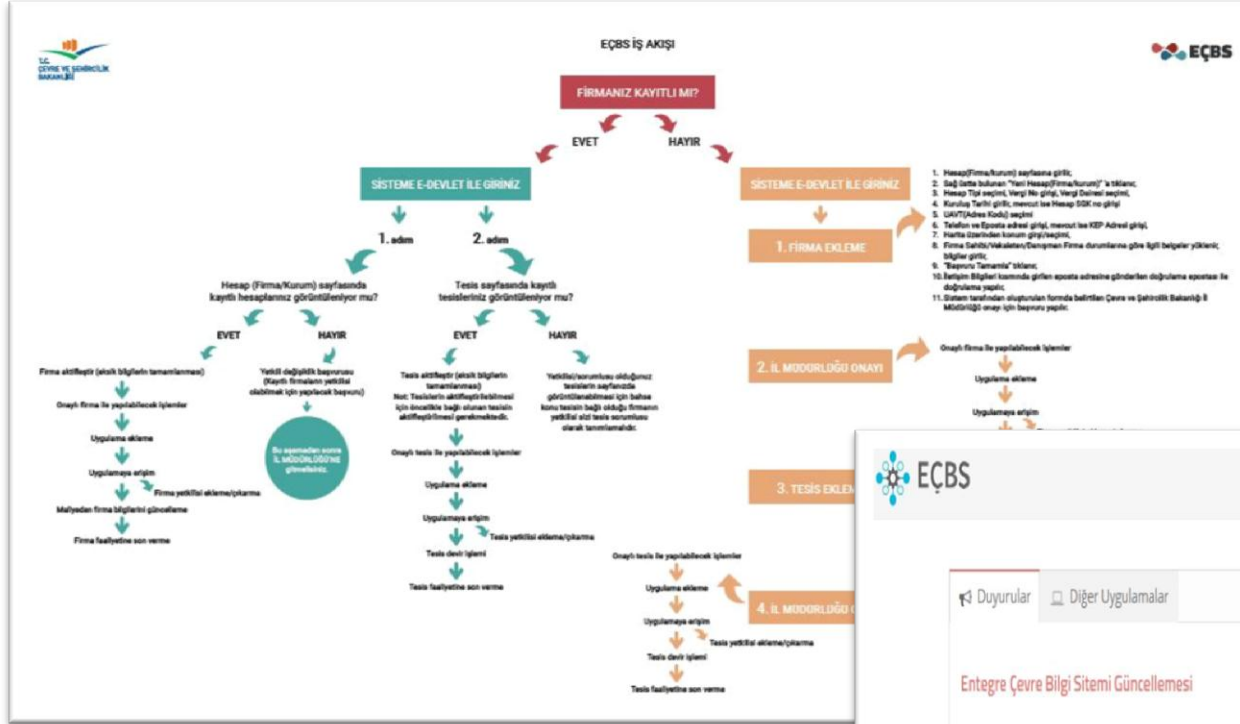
T.C. ÇEVRE VE ŞEHİRCİLİK BAKANLIĞI

EÇBS İŞ AKIŞI

EÇBS

FİRMANIZ KAYITLI MI?

EVET

HAYIR

SİSTEME E-DEVLET İLE GİRİNİZ

SİSTEME E-DEVLET İLE GİRİNİZ

1. adım

2. adım

Hesap (Firma/Kurum) sayfasında kayıtlı hesaplarınız görüntüleniyor mu?

Tesis sayfasında kayıtlı tesisleriniz görüntüleniyor mu?

EVET

HAYIR

EVET

HAYIR

Firma aktifleştir (eksik bilgilerin tamamlanması)

Onaylı firma ile yapılabilecek işlemler

Uygulama ekleme

Uygulamaya erişim

Firma yetkilisi ekleme/çıkarma

Maliyeden firma bilgilerini güncelleme

Firma faaliyetine son verme

Yetkili değişiklik başvurusu (Kayıtlı firmaların yetkilisi olabilmek için yapılacak başvuru)

Bu aşamadan sonra İL MÜDÜRLÜĞÜ'NE gönderiniz.

Tesis aktifleştir (eksik bilgilerin tamamlanması) Not: Tesislerin aktifleştirilebilmesi için öncelikle bağlı olunan tesisin aktifleştirilmesi gerekmektedir.

Onaylı tesis ile yapılabilecek işlemler

Uygulama ekleme

Uygulamaya erişim

Tesis yetkilisi ekleme/çıkarma

Tesis devir işlemi

Tesis faaliyetine son verme

Yetkilisi/sorumlusu olduğunuz tesislerin sayfanızda görüntülenebilmesi için bahse konu tesisin bağlı olduğu firmanın yetkilisi sizi tesis sorumlusu olarak tanımlamalıdır.

1. FİRMA EKLEME

1. Hesap(Firma/kurum) sayfasına giriş;
2. Sağ üstte bulunan "Yeni Hesap(Firma/kurum)" 'a tıklanır;
3. Hesap Tipi seçimi, Vergi No girişi, Vergi Dairesi seçimi;
4. Kuruluş Tarihi girişi, mevcut ise Hesap SGK no girişi
5. UAVT(Adres Kodu) seçimi
6. Telefon ve Eposta adresi girişi, mevcut ise KEP Adresi girişi,
7. Harita üzerinden konum girişi/seçimi,
8. Firma Sahibi/Vekaleten/Danışmen Firma durumlarına göre ilgili belgeler yüklenir, bilgiler girilir,
9. "Başvuru Tamamla" tıklanır;
10. İletişim Bilgileri kısmında girilen eposta adresine gönderilen doğrulama epostası ile doğrulama yapılır,
11. Sistem tarafından oluşturulan formda belirtilen Çevre ve Şehircilik Bakanlığı İl Müdürlüğü onayı için başvuru yapılır.

2. İL MÜDÜRLÜĞÜ ONAYI

Onaylı firma ile yapılabilecek işlemler

Uygulama ekleme

Uygulamaya erişim

3. TESİS EKLE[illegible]

Onaylı tesis ile yapılabilecek işlemler

Uygulama ekleme

Uygulamaya erişim

Tesis yetkilisi ekleme/çıkarma

Tesis devir işlemi

Tesis faaliyetine son verme

4. İL MÜDÜRLÜĞÜ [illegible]

EÇBS

Duyurular

Diğer Uygulamalar

Entegre Çevre Bilgi Sitemi Güncellemesi